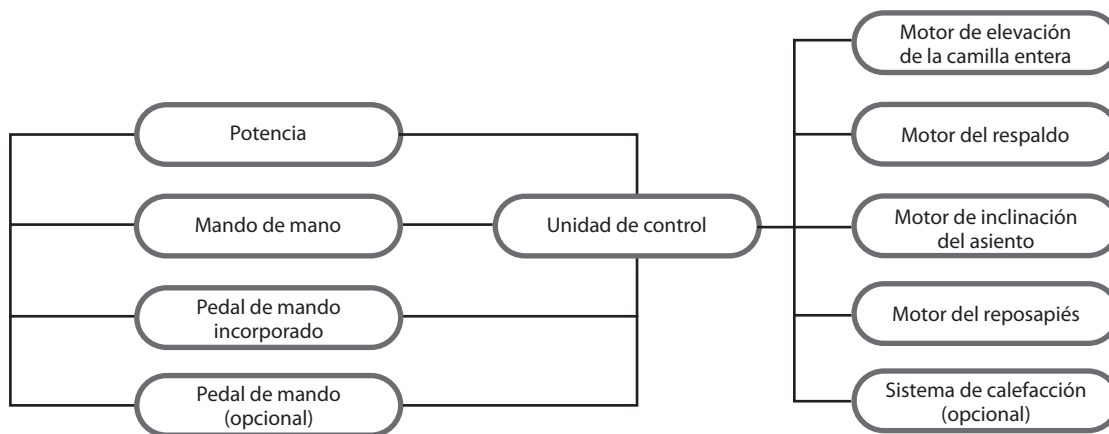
Potencia

Mando de mano

Pedal de mando incorporado

Pedal de mando (opcional)

Unidad de control

Motor de elevación de la camilla entera

Motor del respaldo

Motor de inclinación del asiento

Motor del reposapiés

Sistema de calefacción (opcional)